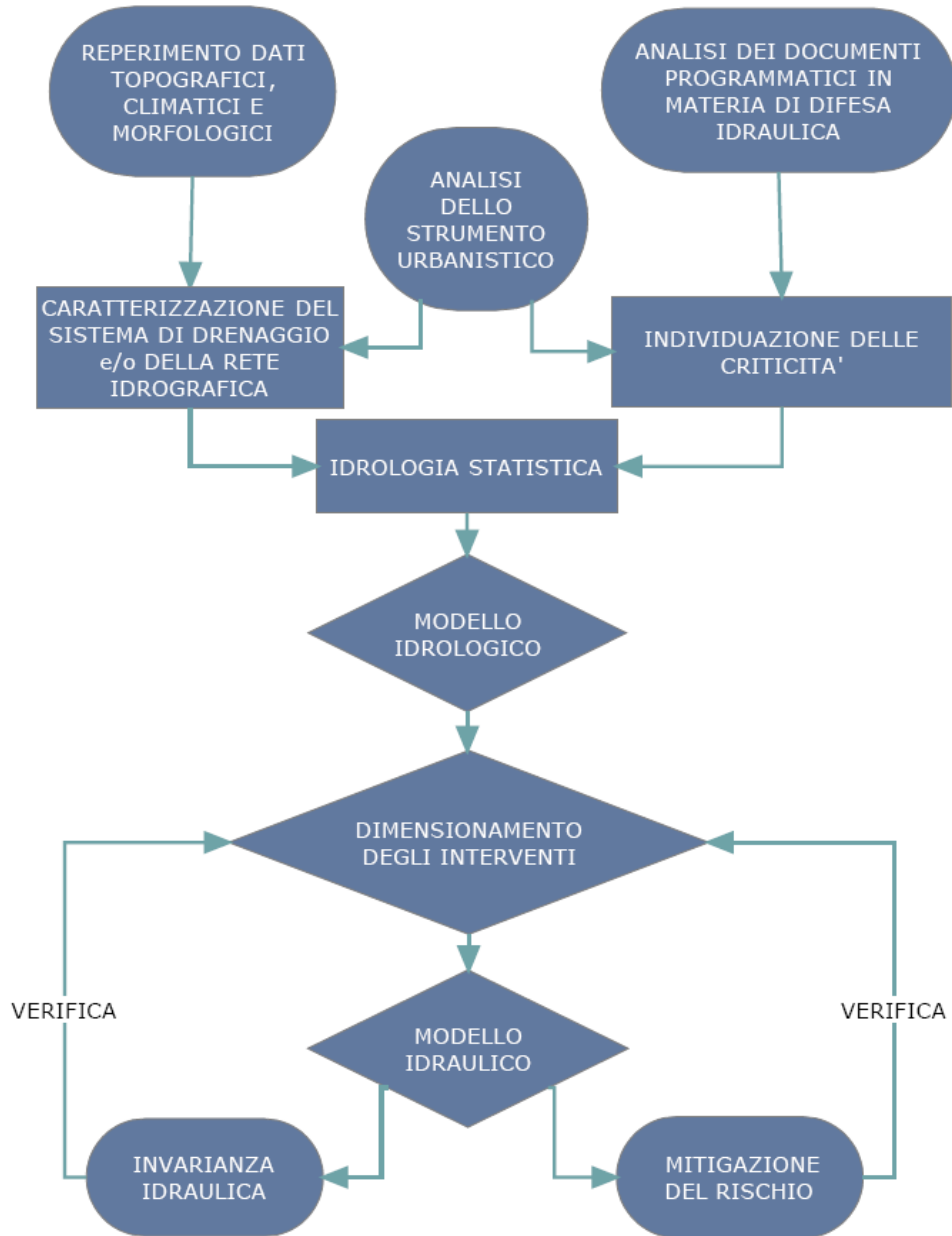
REPERIMENTO DATI TOPOGRAFICI, CLIMATICI E MORFOLOGICI

ANALISI DELLO STRUMENTO URBANISTICO

ANALISI DEI DOCUMENTI PROGRAMMATICI IN MATERIA DI DIFESA IDRAULICA

CARATTERIZZAZIONE DEL SISTEMA DI DRENAGGIO e/o DELLA RETE IDROGRAFICA

INDIVIDUAZIONE DELLE CRITICITA'

IDROLOGIA STATISTICA

MODELLO IDROLOGICO

DIMENSIONAMENTO DEGLI INTERVENTI

VERIFICA

VERIFICA

MODELLO IDRAULICO

INVARIANZA IDRAULICA

MITIGAZIONE DEL RISCHIO